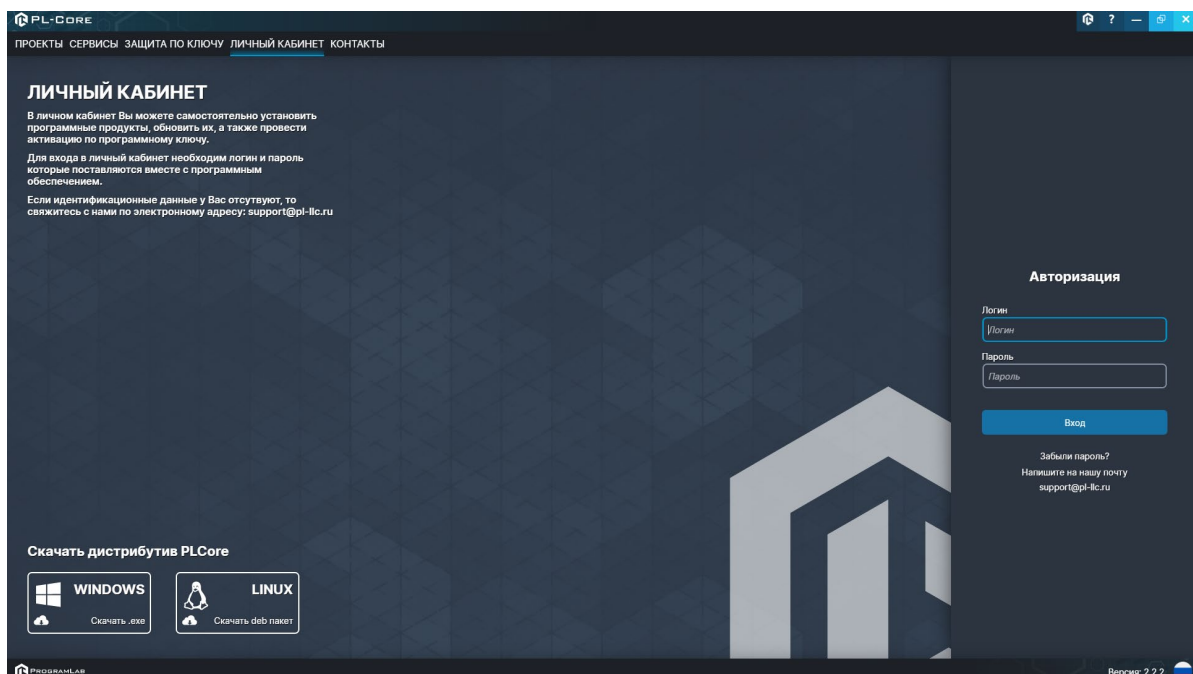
PL-CORE

?

ПРОЕКТЫ СЕРВИСЫ ЗАЩИТА ПО КЛЮЧУ ЛИЧНЫЙ КАБИНЕТ КОНТАКТЫ

ЛИЧНЫЙ КАБИНЕТ

В личном кабинет Вы можете самостоятельно установить программные продукты, обновить их, а также провести активацию по программному ключу.

Для входа в личный кабинет необходим логин и пароль которые поставляются вместе с программным обеспечением.

Если идентификационные данные у Вас отсутвуют, то свяжитесь с нами по электронному адресу: support@pl-llc.ru

Авторизация

Логин

Логин

Пароль

Пароль

Вход

Забыли пароль?
Напишите на нашу почту
support@pl-llc.ru

Скачать дистрибутив PLCore

WINDOWS
Скачать .exe

LINUX
Скачать deb пакет

ProgramLab

Версия: 2.2.2